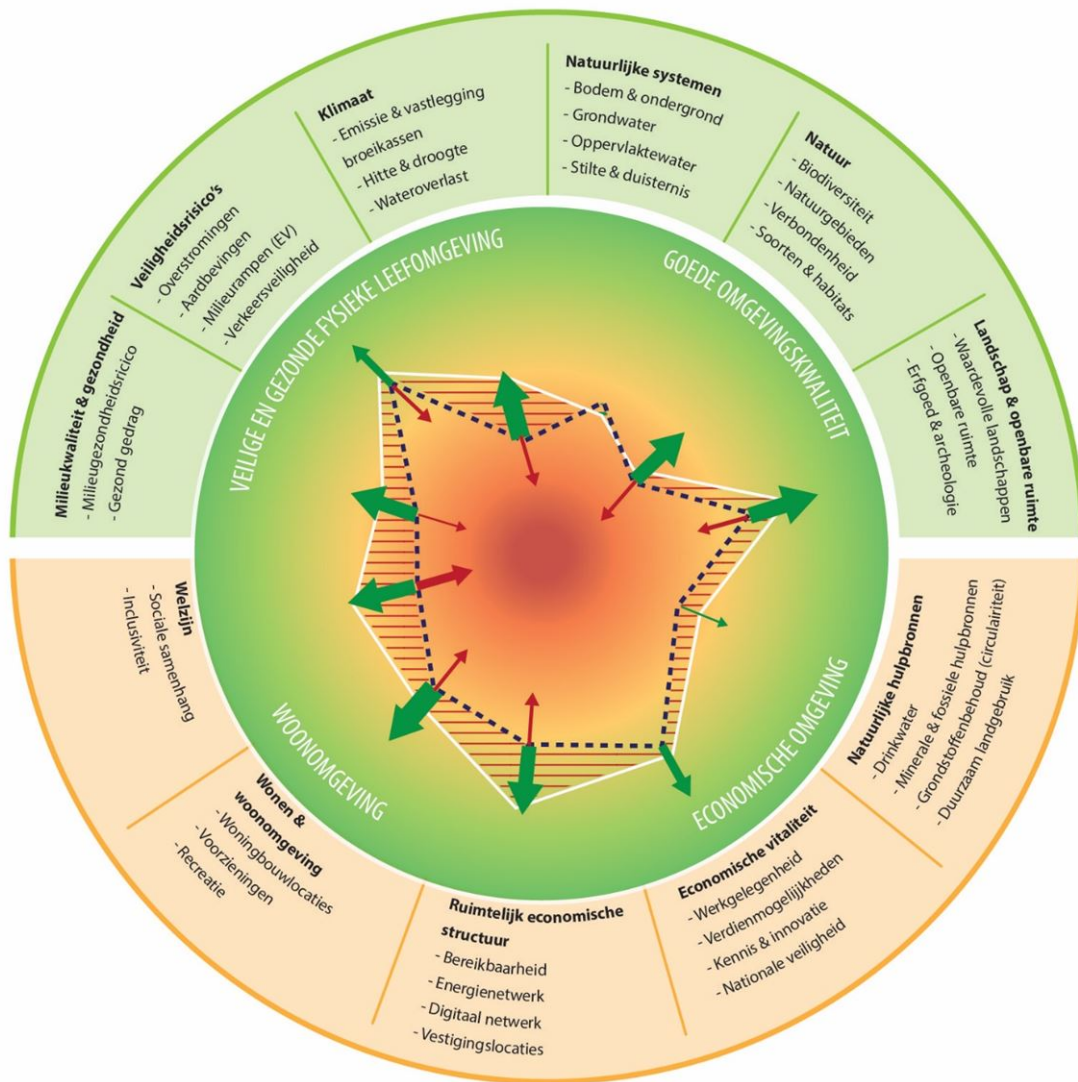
Milieukwaliteit & gezondheid
- Milieugezondheidsricico
- Gezond gedrag

Veiligheidsrisico's
- Overstromingen
- Aardbevingen
- Milieurampen (EV)
- Verkeersveiligheid

Klimaat
- Emissie & vastlegging broeikassen
- Hitte & droogte
- Wateroverlast

Natuurlijke systemen
- Bodem & ondergrond
- Grondwater
- Oppervlaktewater
- Stilte & duisternis

Natuur
- Biodiversiteit
- Natuurgebieden
- Verbondenheid
- Soorten & habitats

Landschap & openbare ruimte
- Waardevolle landschappen
- Openbare ruimte
- Erfgoed & archeologie

VEILIGE EN GEZONDE FYSIEKE LEEFOMGEVING

GOEDE OMGEVINGSKWALITEIT

WOONOMGEVING

ECONOMISCHE OMGEVING

Welzijn
- Sociale samenhang
- Inclusiviteit

Wonen & woonomgeving
- Woningbouwlocaties
- Voorzieningen
- Recreatie

Ruimtelijk economische structuur
- Bereikbaarheid
- Energienetwerk
- Digitaal netwerk
- Vestigingslocaties

Economische vitaliteit
- Werkgelegenheid
- Verdienmogelijkheden
- Kennis & innovatie
- Nationale veiligheid

Natuurlijke hulpbronnen
- Drinkwater
- Minerale & fossiele hulpbronnen
- Grondstoffenbehoud (circulairiteit)
- Duurzaam landgebruik